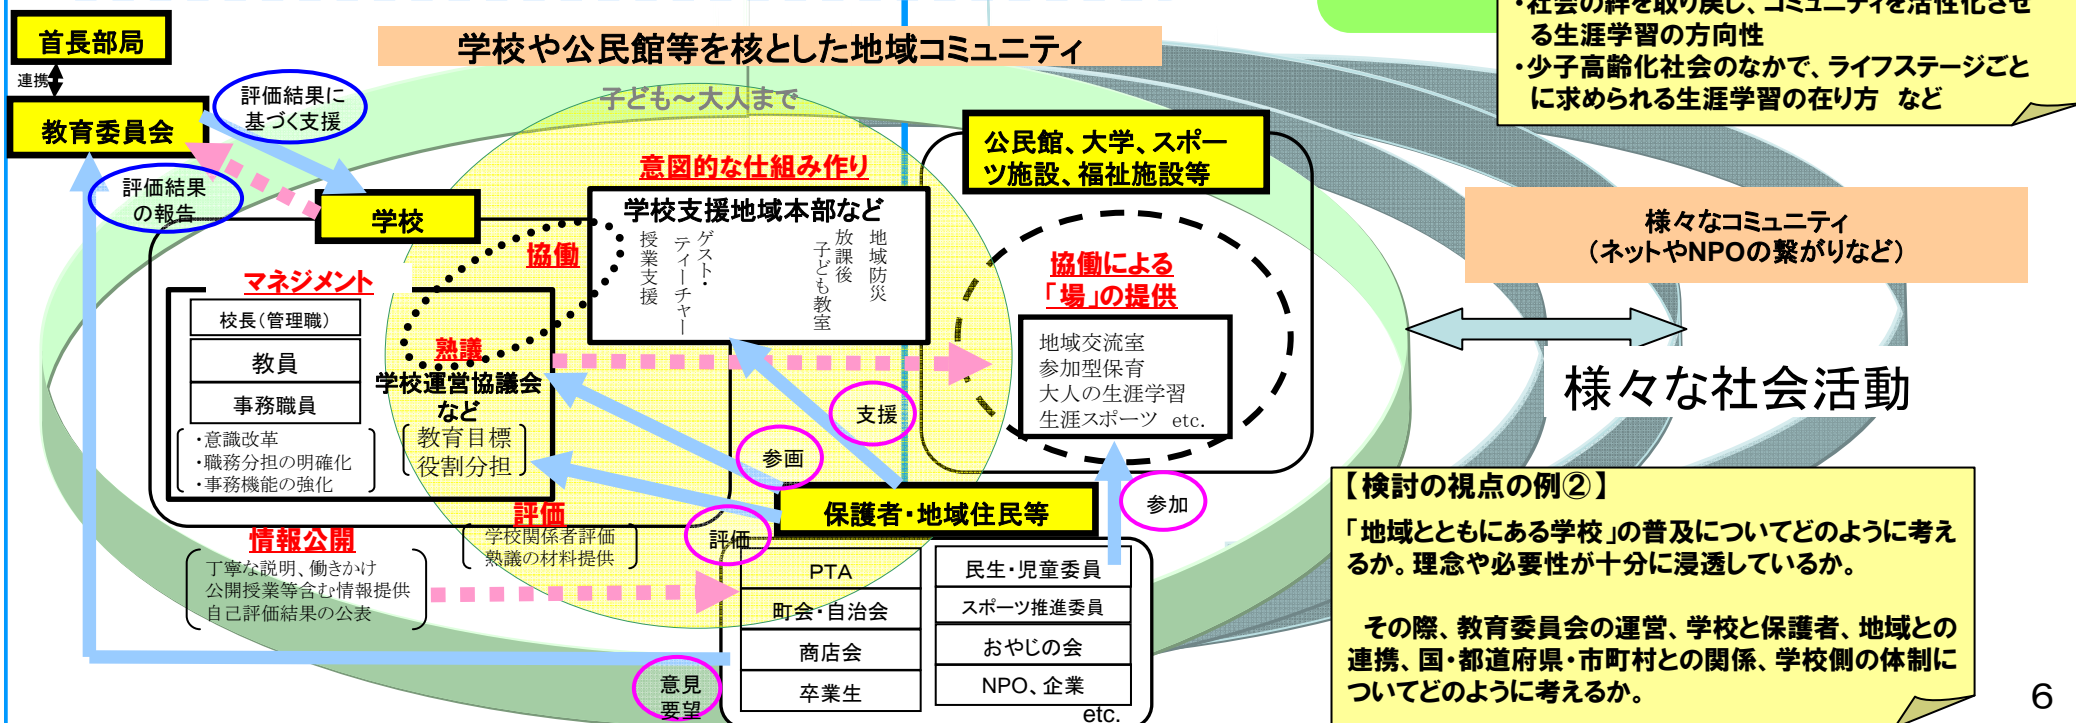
首長部局
連携
教育委員会
評価結果に基づく支援
評価結果の報告
学校や公民館等を核とした地域コミュニティ
子ども～大人まで
・社会の絆を取り戻し、コミュニティを活性化させる生涯学習の方向性
・少子高齢化社会のなかで、ライフステージごとに求められる生涯学習の在り方　など
意図的な仕組み作り
学校
協働
学校支援地域本部など
授業支援
ゲスト・ティーチャー
放課後子ども教室
地域防災
公民館、大学、スポーツ施設、福祉施設等
様々なコミュニティ
（ネットやNPOの繋がりなど）
協働による「場」の提供
地域交流室
参加型保育
大人の生涯学習
生涯スポーツ　etc.
様々な社会活動
マネジメント
校長（管理職）
教員
事務職員
・意識改革
・職務分担の明確化
・事務機能の強化
熟議
学校運営協議会など
教育目標
役割分担
支援
参画
評価
学校関係者評価
熟議の材料提供
評価
保護者・地域住民等
参加
情報公開
丁寧な説明、働きかけ
公開授業等含む情報提供
自己評価結果の公表
PTA
町会・自治会
商店会
卒業生
民生・児童委員
スポーツ推進委員
おやじの会
NPO、企業
etc.
意見要望
【検討の視点の例②】
「地域とともにある学校」の普及についてどのように考えるか。理念や必要性が十分に浸透しているか。

その際、教育委員会の運営、学校と保護者、地域との連携、国・都道府県・市町村との関係、学校側の体制についてどのように考えるか。
6